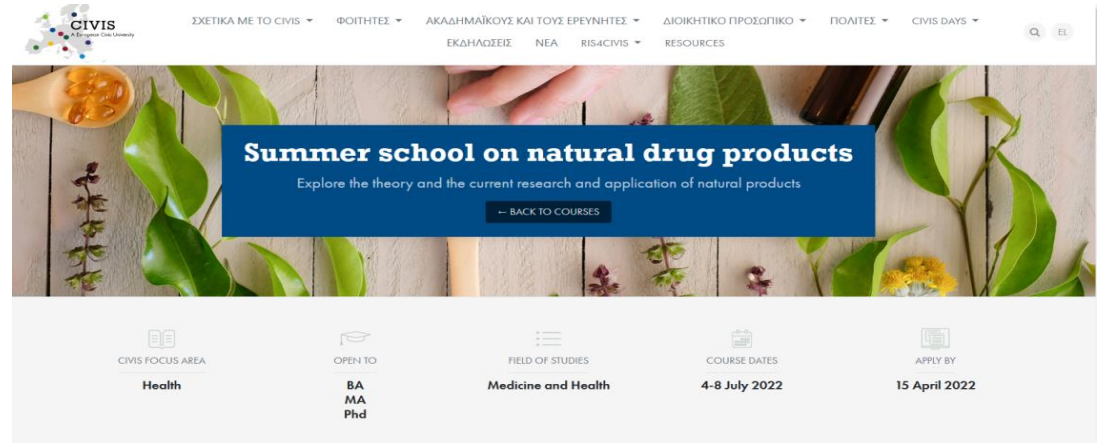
CIVIS
A European Civic University

ΣΧΕΤΙΚΑ ΜΕ ΤΟ CIVIS ▾ ΦΟΙΤΗΤΕΣ ▾ ΑΚΑΔΗΜΑΪΚΟΥΣ ΚΑΙ ΤΟΥΣ ΕΡΕΥΝΗΤΕΣ ▾ ΔΙΟΙΚΗΤΙΚΟ ΠΡΟΣΩΠΙΚΟ ▾ ΠΟΛΙΤΕΣ ▾ CIVIS DAYS ▾
ΕΚΔΗΛΩΣΕΙΣ ΝΕΑ RIS4CIVIS ▾ RESOURCES

EL

Summer school on natural drug products

Explore the theory and the current research and application of natural products

← BACK TO COURSES

CIVIS FOCUS AREA
Health

OPEN TO
BA
MA
Phd

FIELD OF STUDIES
Medicine and Health

COURSE DATES
4-8 July 2022

APPLY BY
15 April 2022